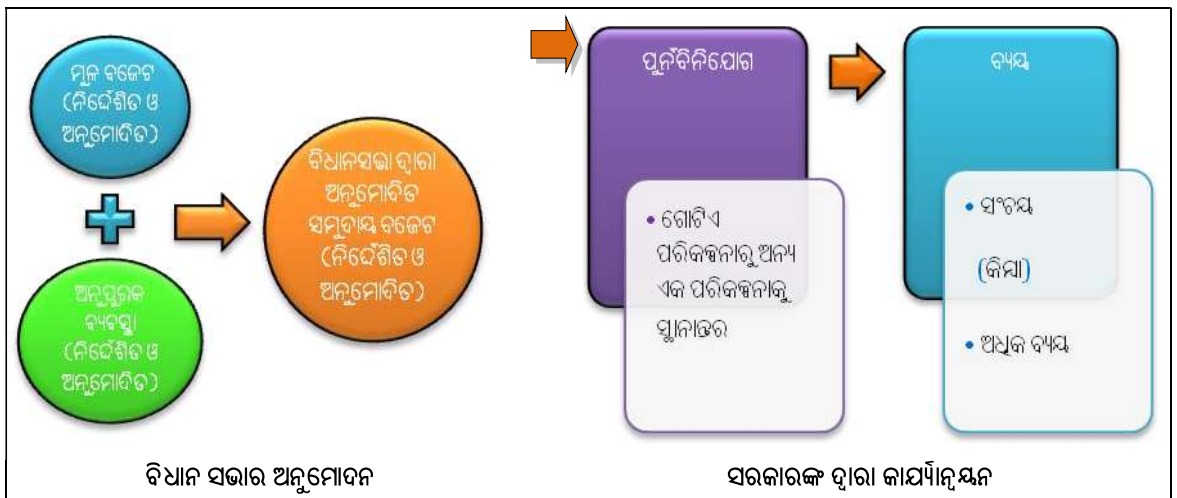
ମୂଳ ବଜେଟ (ନିର୍ଦ୍ଦେଶିତ ଓ ଅନୁମୋଦିତ)

+

ଅନୁପୂରକ ବ୍ୟବସ୍ଥା (ନିର୍ଦ୍ଦେଶିତ ଓ ଅନୁମୋଦିତ)

ବିଧାନସଭା ଦ୍ୱାରା ଅନୁମୋଦିତ ସମୁଦାୟ ବଜେଟ (ନିର୍ଦ୍ଦେଶିତ ଓ ଅନୁମୋଦିତ)

ପୁର୍ନବିନିଯୋଗ

• ଗୋଟିଏ ପରିକଳ୍ପନାରୁ ଅନ୍ୟ ଏକ ପରିକଳ୍ପନାକୁ ସ୍ଥାନାନ୍ତର

ବ୍ୟୟ

• ସଂଚୟ

(କିମ୍ବା)

• ଅଧିକ ବ୍ୟୟ

ବିଧାନ ସଭାର ଅନୁମୋଦନ

ସରକାରଙ୍କ ଦ୍ୱାରା କାର୍ଯ୍ୟାନ୍ୱୟନ